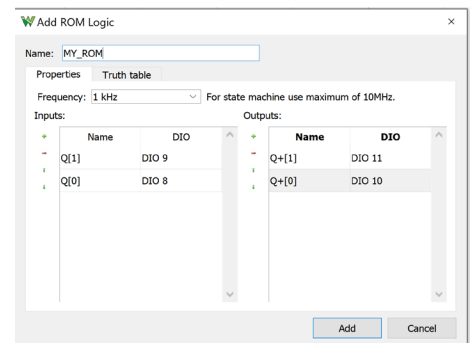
Add ROM Logic

×

Name: MY_ROM

Properties | Truth table

Frequency: 1 kHz | For state machine use maximum of 10MHz.

Inputs:

| Name | DIO |
|---|---|
| Q[1] | DIO 9 |
| Q[0] | DIO 8 |

Outputs:

| Name | DIO |
|---|---|
| Q+[1] | DIO 11 |
| Q+[0] | DIO 10 |

Add | Cancel